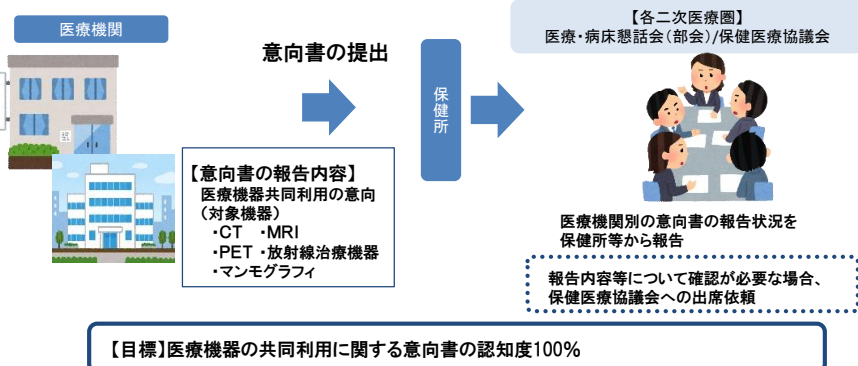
医療機関

意向書の提出

保健所

【各二次医療圏】
医療・病床懇話会(部会)/保健医療協議会

【意向書の報告内容】
医療機器共同利用の意向
(対象機器)
・CT ・MRI
・PET ・放射線治療機器
・マンモグラフィ

医療機関別の意向書の報告状況を
保健所等から報告

報告内容等について確認が必要な場合、
保健医療協議会への出席依頼

【目標】医療機器の共同利用に関する意向書の認知度100%